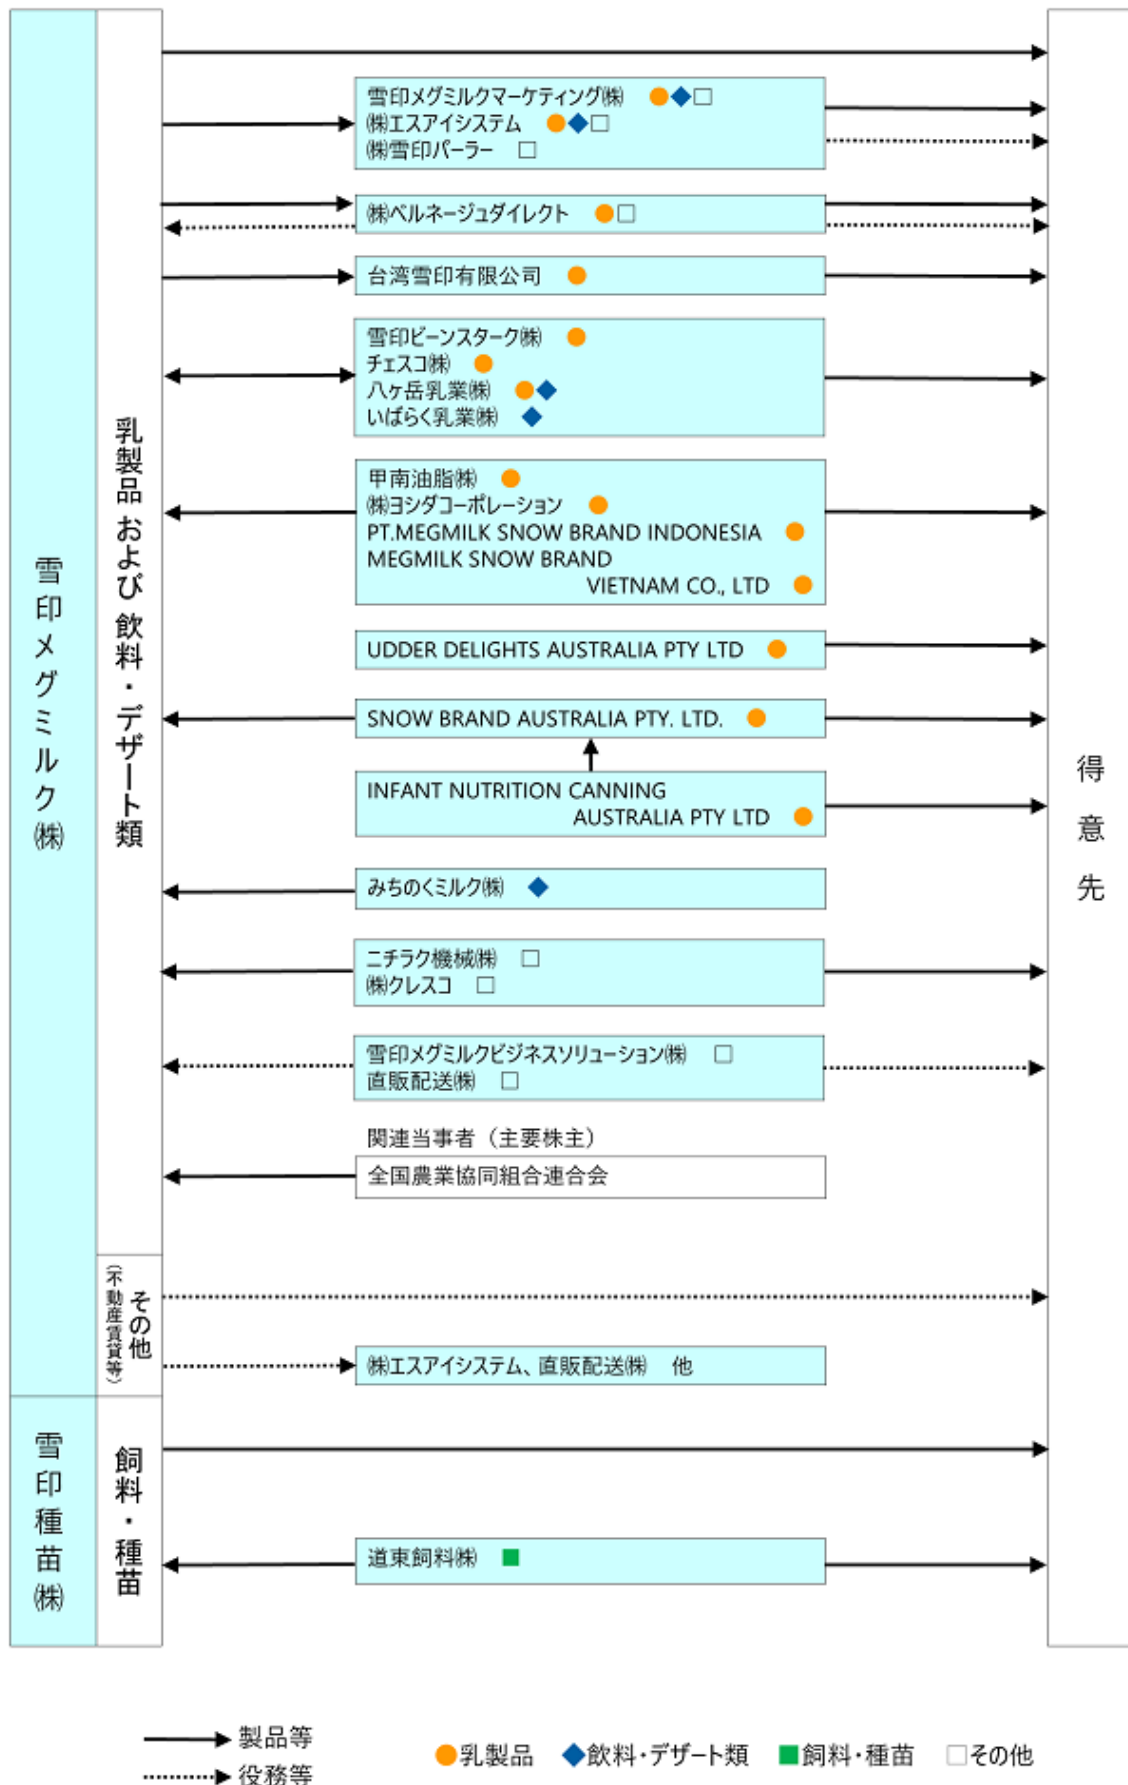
雪印メグミルク㈱

乳製品および飲料・デザート類

雪印メグミルクマーケティング㈱ ●◆□
㈱エスアイシステム ●◆□
㈱雪印パーラー □

㈱ベルネージュダイレクト ●□

台湾雪印有限公司 ●

雪印ビーンスターク㈱ ●
チェスコ㈱ ●
八ヶ岳乳業㈱ ●◆
いばらく乳業㈱ ◆

甲南油脂㈱ ●
㈱ヨシダコーポレーション ●
PT.MEGMILK SNOW BRAND INDONESIA ●
MEGMILK SNOW BRAND VIETNAM CO., LTD ●

UDDER DELIGHTS AUSTRALIA PTY LTD ●

SNOW BRAND AUSTRALIA PTY. LTD. ●

INFANT NUTRITION CANNING AUSTRALIA PTY LTD ●

みちのくミルク㈱ ◆

ニチラク機械㈱ □
㈱クレスコ □

雪印メグミルクビジネスソリューション㈱ □
直販配送㈱ □

関連当事者（主要株主）
全国農業協同組合連合会

その他
（不動産賃貸等）

㈱エスアイシステム、直販配送㈱ 他

雪印種苗㈱

飼料・種苗

道東飼料㈱ ■

得意先

製品等
役務等

●乳製品 ◆飲料・デザート類 ■飼料・種苗 □その他